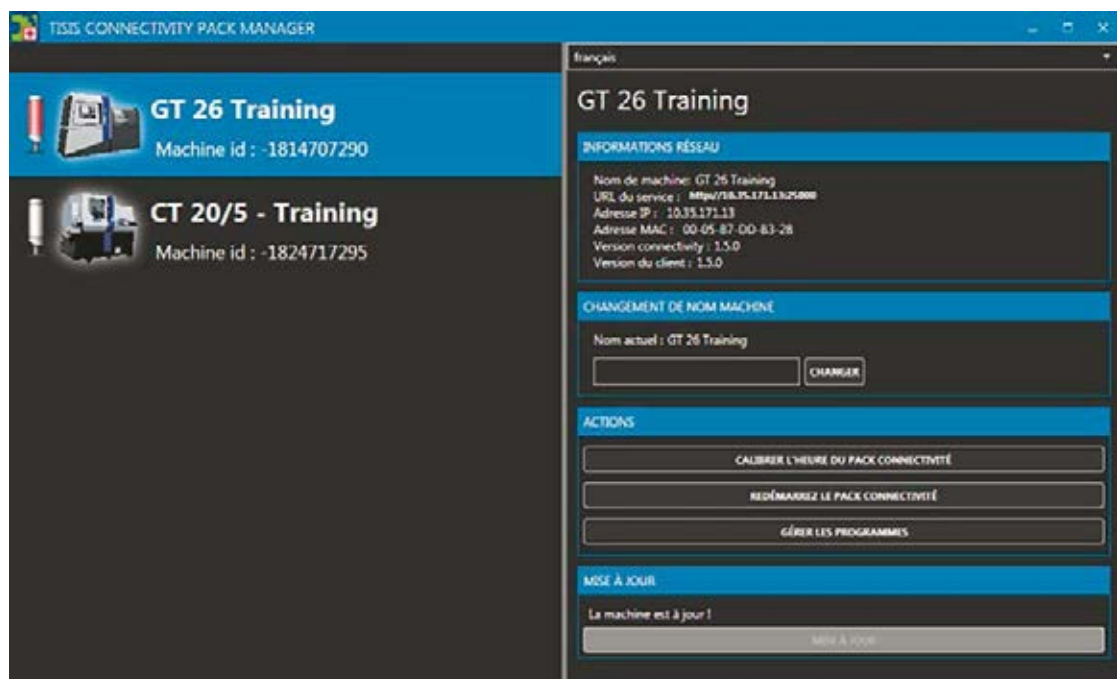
TISIS CONNECTIVITY PACK MANAGER

GT 26 Training
Machine id : -1814707290

CT 20/5 - Training
Machine id : -1824717295

français

GT 26 Training

INFORMATIONS RÉSEAU

Nom de machine: GT 26 Training
URL du service : http://10.35.171.13:25000
Adresse IP : 10.35.171.13
Adresse MAC : 00-05-87-DD-83-28
Version connectivity : 1.5.0
Version du client : 1.5.0

CHANGEMENT DE NOM MACHINE

Nom actuel : GT 26 Training

CHANGER

ACTIONS

CALIBRER L'HEURE DU PACK CONNECTIVITÉ

REDÉMARREZ LE PACK CONNECTIVITÉ

GÉRER LES PROGRAMMES

MISE À JOUR

La machine est à jour !

MISE À JOUR